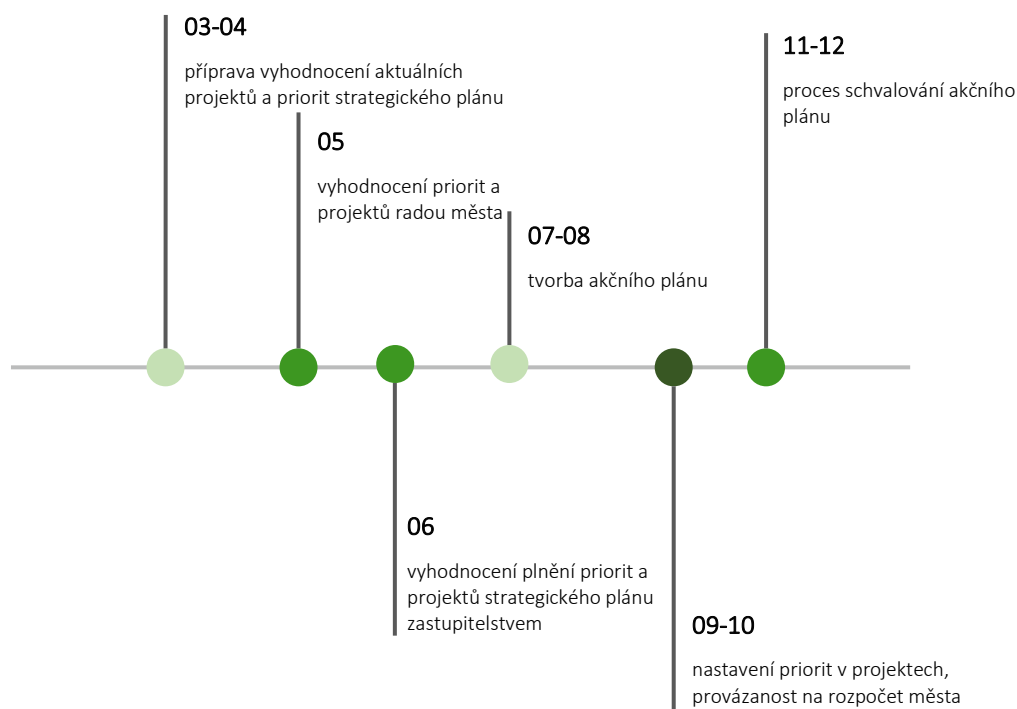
03-04

příprava vyhodnocení aktuálních projektů a priorit strategického plánu

05

vyhodnocení priorit a projektů radou města

07-08

tvorba akčního plánu

11-12

proces schvalování akčního plánu

06

vyhodnocení plnění priorit a projektů strategického plánu zastupitelstvem

09-10

nastavení priorit v projektech, provázanost na rozpočet města